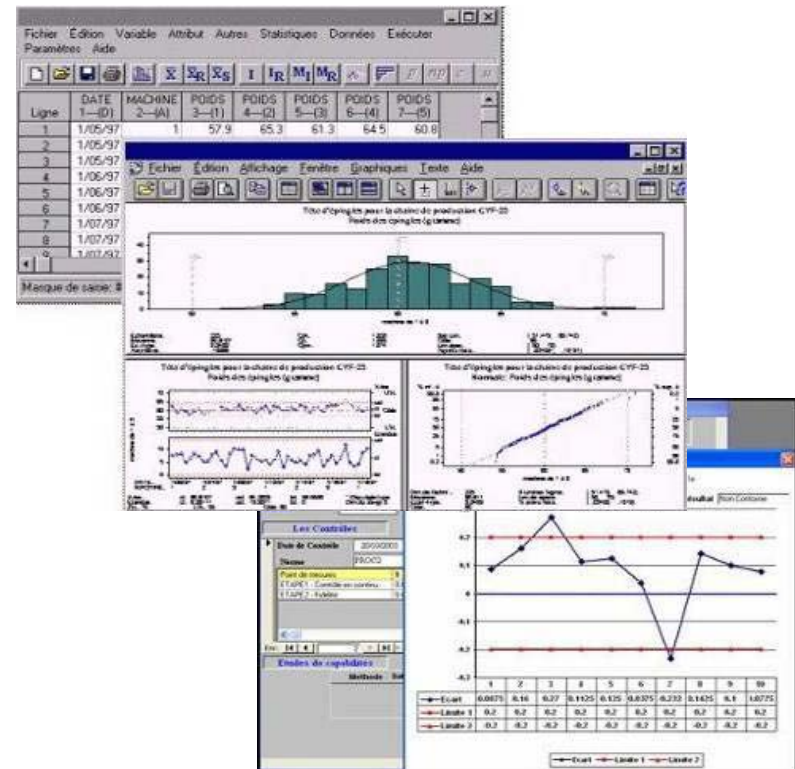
Fichier Édition Variable Attribut Autres Statistiques Données Exécuter Paramètres Aide

| Ligne | DATE 1—(D) | MACHINE 2—(A) | POIDS 3—(1) | POIDS 4—(2) | POIDS 5—(3) | POIDS 6—(4) | POIDS 7—(5) |
|---|---|---|---|---|---|---|---|
| 1 | 1/05/97 | 1 | 57.9 | 65.3 | 61.3 | 64.5 | 60.8 |
| 2 | 1/05/97 | | | | | | |
| 3 | 1/05/97 | | | | | | |
| 4 | 1/06/97 | | | | | | |
| 5 | 1/06/97 | | | | | | |
| 6 | 1/06/97 | | | | | | |
| 7 | 1/07/97 | | | | | | |
| 8 | 1/07/97 | | | | | | |
| 9 | 1/07/97 | | | | | | |

Masque de saisie: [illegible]

Fichier Édition Affichage Fenêtre Graphiques Texte Aide

Tête d'épingles pour la chaîne de production CYF-25
Poids des épingles (grammes)

Tête d'épingles pour la chaîne de production CYF-25
Poids des épingles (grammes)

Tête d'épingles pour la chaîne de production CYF-25
Normale: Poids des épingles (grammes)

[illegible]

Résultat Non Conforme

Les Contrôles
Date de Contrôle 20/10/2003
Nome PROC2
Point de mesures
ETAPE1 - Contrôle en continu
ETAPE2 - Validée

Etudes de capabilités
Méthode

| | 1 | 2 | 3 | 4 | 5 | 6 | 7 | 8 | 9 | 10 |
|---|---|---|---|---|---|---|---|---|---|---|
| Ecart | 0.0875 | 0.16 | 0.27 | 0.1125 | 0.125 | 0.0375 | -0.232 | 0.1425 | 0.1 | 0.0775 |
| Limite 1 | 0.2 | 0.2 | 0.2 | 0.2 | 0.2 | 0.2 | 0.2 | 0.2 | 0.2 | 0.2 |
| Limite 2 | -0.2 | -0.2 | -0.2 | -0.2 | -0.2 | -0.2 | -0.2 | -0.2 | -0.2 | -0.2 |

Ecart Limite 1 Limite 2